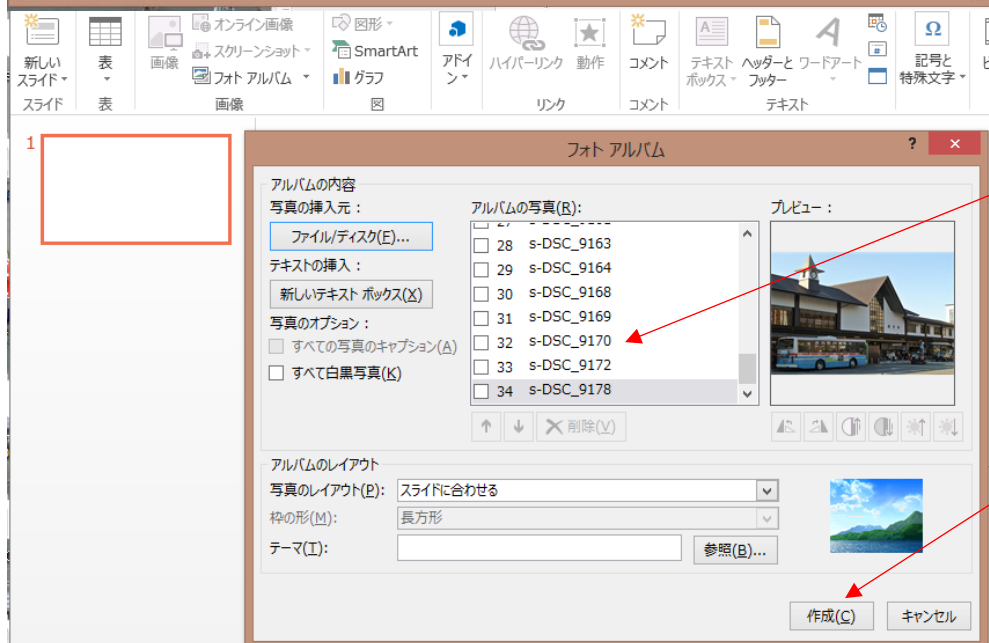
新しいスライド▾ 表▾ 画像 オンライン画像 スクリーンショット▾ フォト アルバム▾ 図形▾ SmartArt グラフ アドイン▾ ハイパーリンク 動作 コメント テキストボックス▾ ヘッダーとフッター ワードアート▾ 記号と特殊文字▾ ビ
スライド 表 画像 図 リンク コメント テキスト

1

フォト アルバム
? ×

アルバムの内容
写真の挿入元：
ファイル/ディスク(F)...
テキストの挿入：
新しいテキスト ボックス(X)
写真のオプション：
すべての写真のキャプション(A)
すべて白黒写真(K)

アルバムの写真(R):
28 s-DSC_9163
29 s-DSC_9164
30 s-DSC_9168
31 s-DSC_9169
32 s-DSC_9170
33 s-DSC_9172
34 s-DSC_9178

削除(V)

プレビュー：

アルバムのレイアウト
写真のレイアウト(P): スライドに合わせる
枠の形(M): 長方形
テーマ(T):
参照(B)...

作成(C) キャンセル